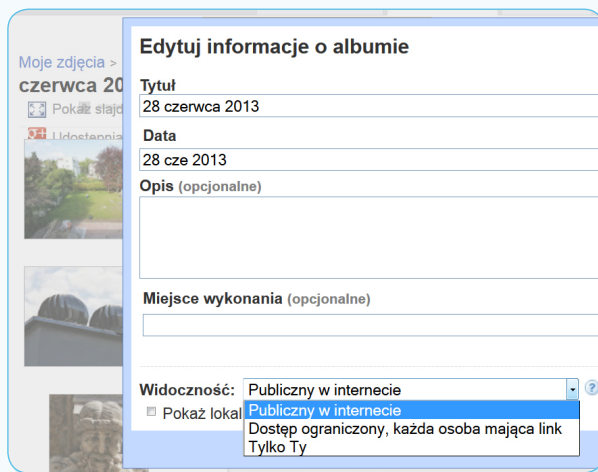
Moje zdjęcia >
czerwca 20
Pokaż slajd
Udostępnia

Edytuj informacje o albumie

Tytuł
28 czerwca 2013

Data
28 cze 2013

Opis (opcjonalne)

Miejsce wykonania (opcjonalne)

Widoczność: Publiczny w internecie
Pokaż lokal
Publiczny w internecie
Dostęp ograniczony, każda osoba mająca link
Tylko Ty